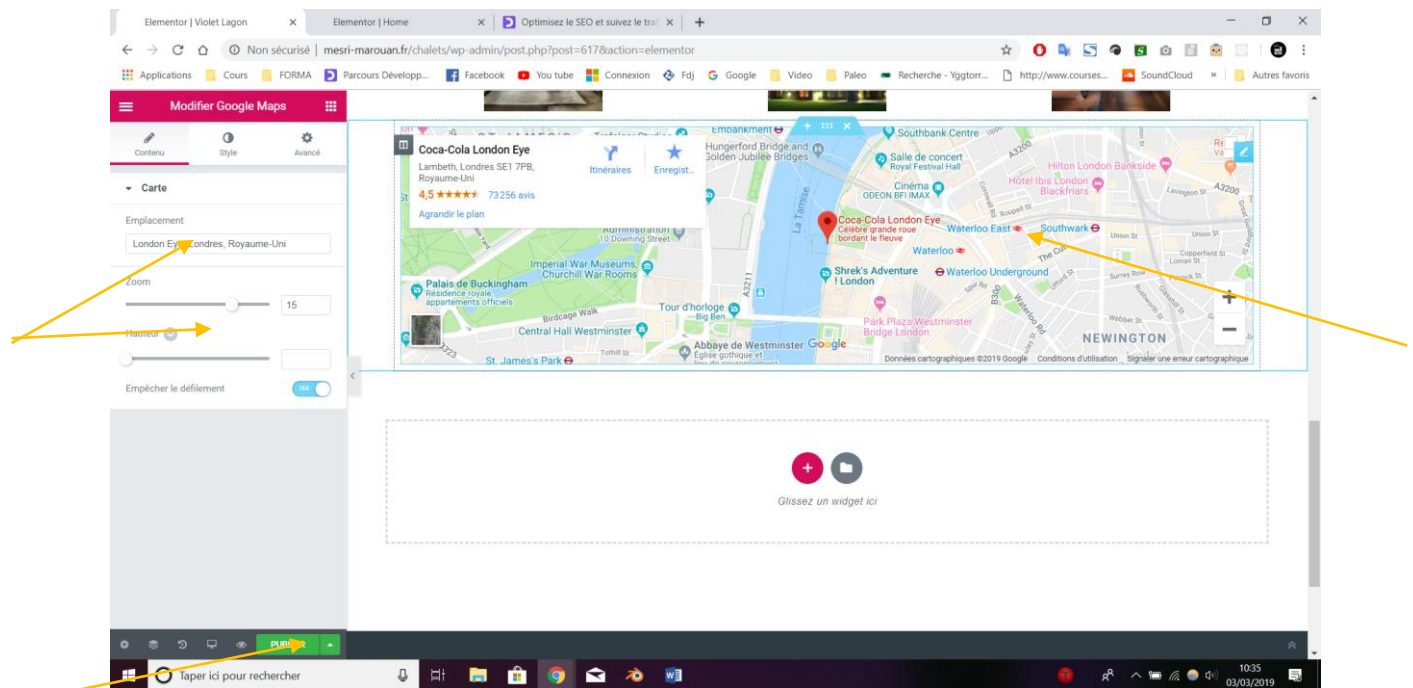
Elementor | Violet Lagon ×
Elementor | Home ×
Optimisez le SEO et suivez le traf ×
+

Non sécurisé | mesri-marouan.fr/chalets/wp-admin/post.php?post=617&action=elementor

Applications Cours FORMA Parcours Développ... Facebook You tube Connexion Fdj Google Video Paleo Recherche - Yggtorr... http://www.courses... SoundCloud » Autres favoris

Modifier Google Maps

Contenu Style Avancé

Carte

Emplacement

London Eye, Londres, Royaume-Uni

Zoom

15

Hauteur

Empêcher le défilement

PUBLIER

Coca-Cola London Eye
Lambeth, Londres SE1 7PB, Royaume-Uni
4,5 ★★★★★ 73 256 avis
Agrandir le plan
Itinéraires
Enregist...

Embankment
Hungerford Bridge and Golden Jubilee Bridges
Southbank Centre
Salle de concert Royal Festival Hall
Hilton London Bankside
Hotel Ibis London Blackfriars
Cinéma ODEON BFI IMAX
Coca-Cola London Eye
Célèbre grande roue bordant le fleuve
Waterloo East
Southwark
10 Downing Street
Imperial War Museums, Churchill War Rooms
Waterloo
La Tamise
Shrek's Adventure ! London
Waterloo Underground
Palais de Buckingham
Résidence royale, appartements officiels
Birdcage Walk
Tour d'horloge Big Ben
Central Hall Westminster
Park Plaza Westminster Bridge London
Abbaye de Westminster
Église gothique et
St. James's Park
NEWINGTON
A3211
A3200
Google
Données cartographiques ©2019 Google Conditions d'utilisation Signaler une erreur cartographique

Glissez un widget ici

Taper ici pour rechercher
10:35
03/03/2019